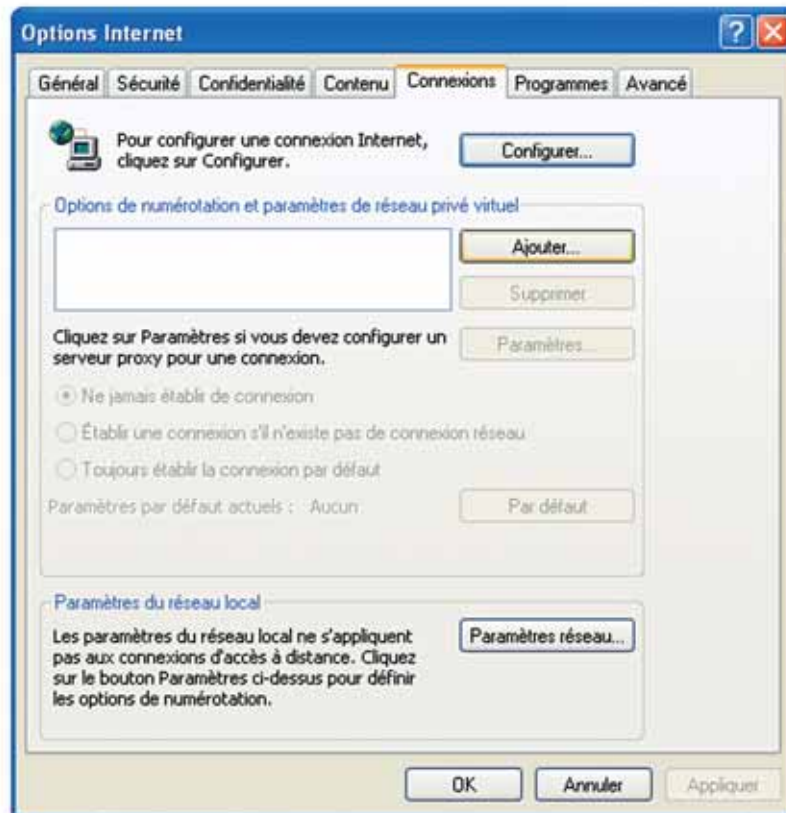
Options Internet

Général | Sécurité | Confidentialité | Contenu | Connexions | Programmes | Avancé

Pour configurer une connexion Internet, cliquez sur Configurer.

Configurer...

Options de numérotation et paramètres de réseau privé virtuel

Ajouter...

Supprimer

Cliquez sur Paramètres si vous devez configurer un serveur proxy pour une connexion.

Paramètres...

Ne jamais établir de connexion

Établir une connexion s'il n'existe pas de connexion réseau

Toujours établir la connexion par défaut

Paramètres par défaut actuels : Aucun

Par défaut

Paramètres du réseau local

Les paramètres du réseau local ne s'appliquent pas aux connexions d'accès à distance. Cliquez sur le bouton Paramètres ci-dessus pour définir les options de numérotation.

Paramètres réseau...

OK

Annuler

Appliquer